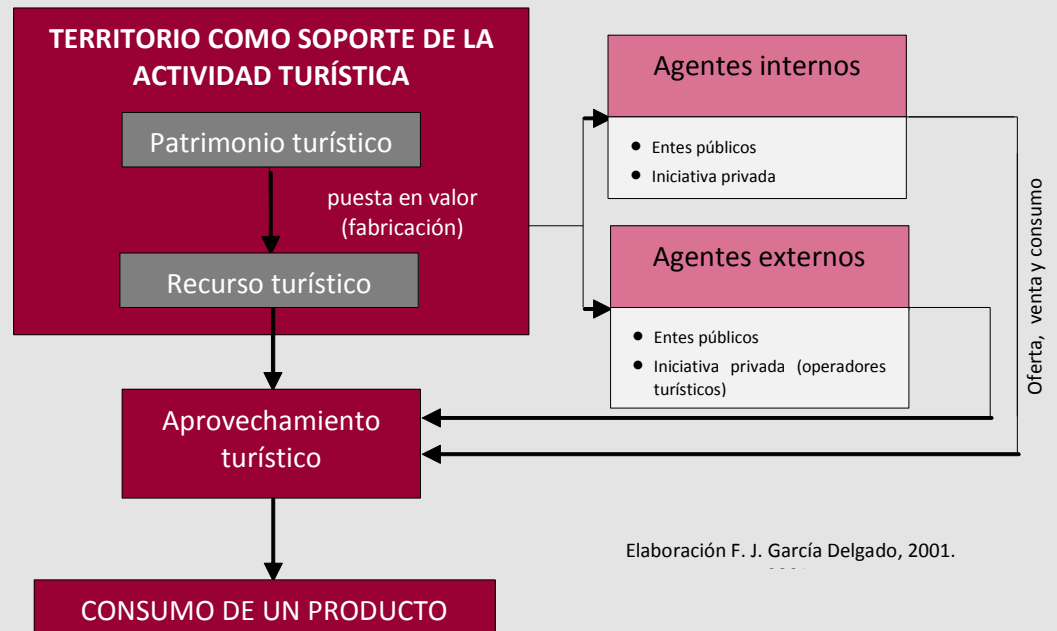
TERRITORIO COMO SOPORTE DE LA ACTIVIDAD TURÍSTICA

Patrimonio turístico

puesta en valor (fabricación)

Recurso turístico

Agentes internos

- Entes públicos
- Iniciativa privada

Agentes externos

- Entes públicos
- Iniciativa privada (operadores turísticos)

Oferta, venta y consumo

Aprovechamiento turístico

Elaboración F. J. García Delgado, 2001.

CONSUMO DE UN PRODUCTO